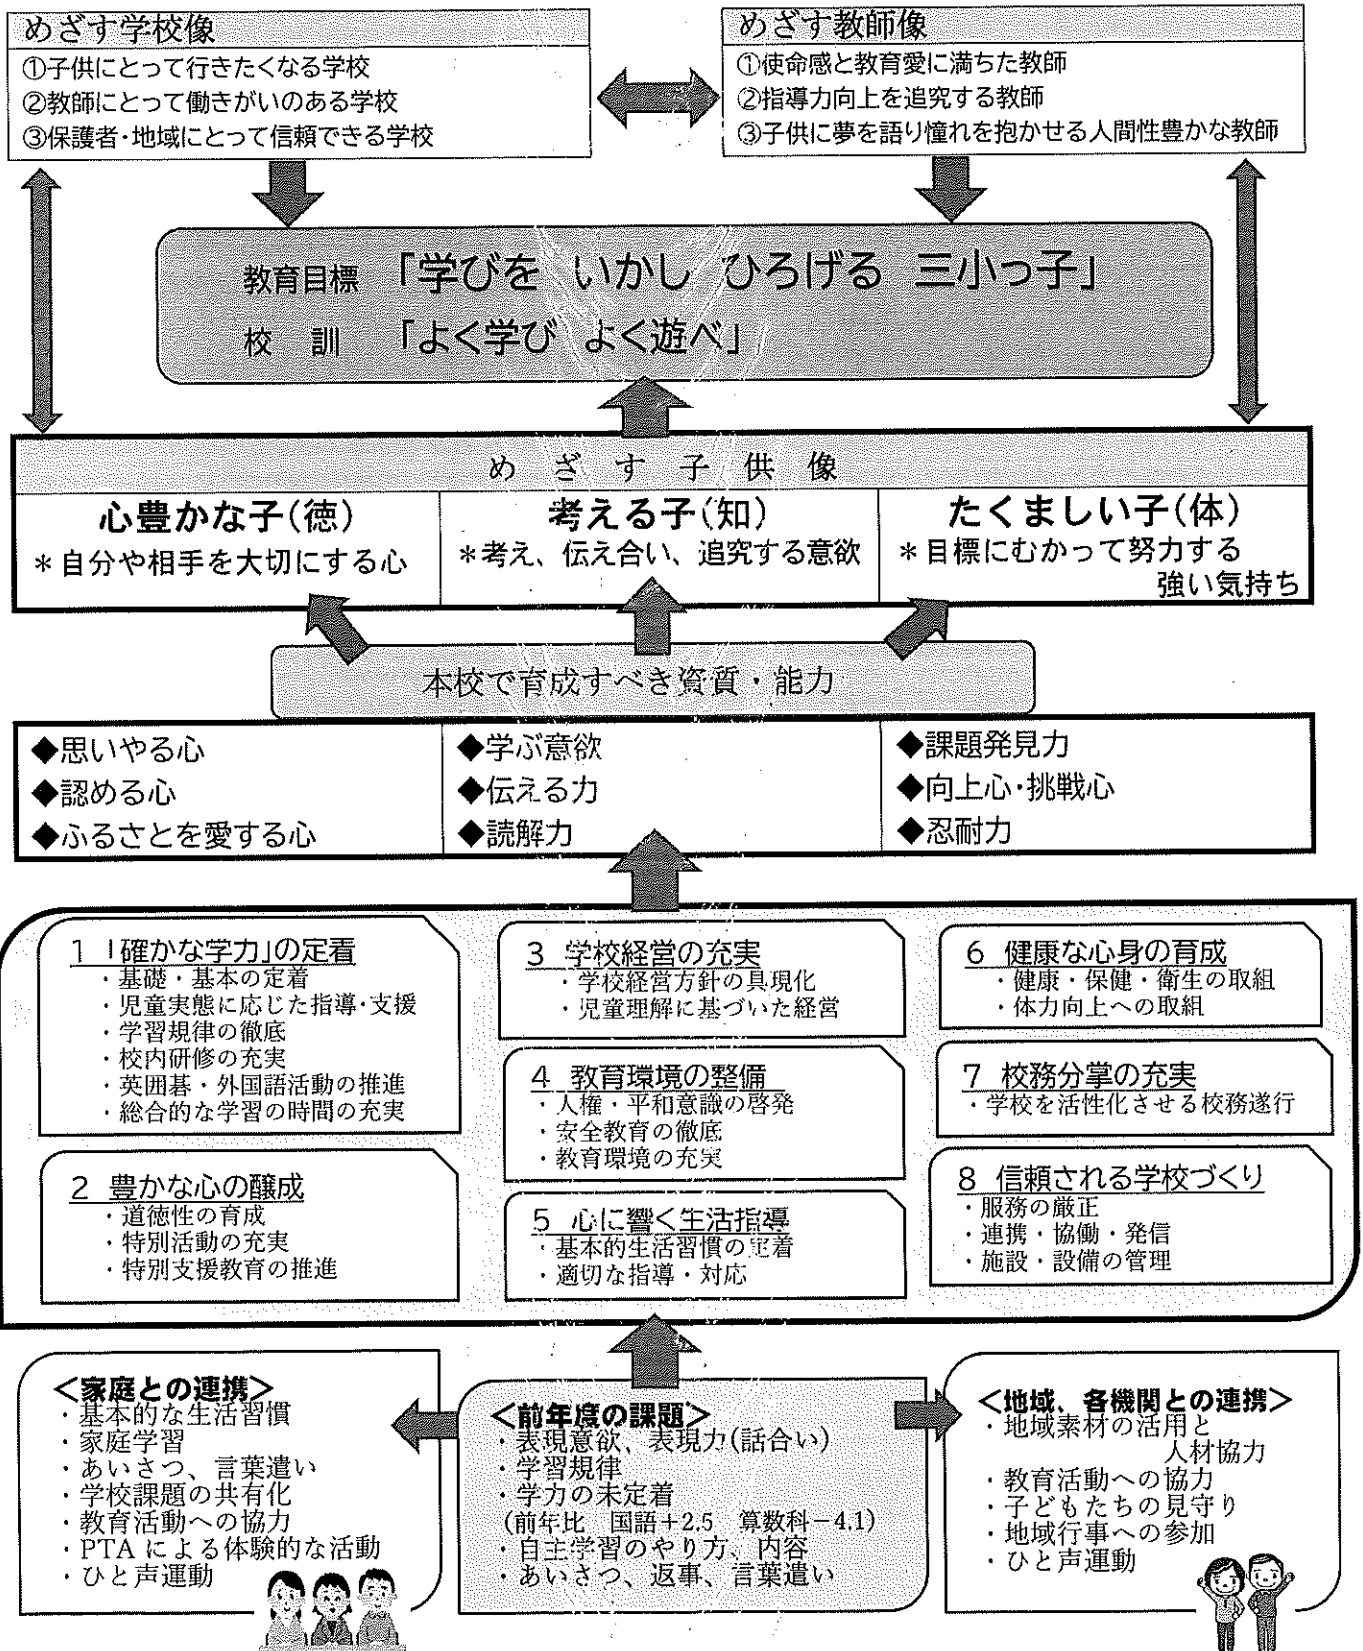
めざす学校像
①子供にとって行きたくなる学校
②教師にとって働きがいのある学校
③保護者・地域にとって信頼できる学校

めざす教師像
①使命感と教育愛に満ちた教師
②指導力向上を追究する教師
③子供に夢を語り憧れを抱かせる人間性豊かな教師

教育目標 「学びを いかし ひろげる 三小っ子」
校 訓 「よく学び よく遊べ」

め ざ す 子 供 像

心豊かな子(徳)
＊自分や相手を大切にする心

考える子(知)
＊考え、伝え合い、追究する意欲

たくましい子(体)
＊目標にむかって努力する強い気持ち

本校で育成すべき資質・能力

◆思いやる心
◆認める心
◆ふるさとを愛する心

◆学ぶ意欲
◆伝える力
◆読解力

◆課題発見力
◆向上心･挑戦心
◆忍耐力

1 「確かな学力」の定着
・基礎・基本の定着
・児童実態に応じた指導･支援
・学習規律の徹底
・校内研修の充実
・英囲碁・外国語活動の推進
・総合的な学習の時間の充実

2 豊かな心の醸成
・道徳性の育成
・特別活動の充実
・特別支援教育の推進

3 学校経営の充実
・学校経営方針の具現化
・児童理解に基づいた経営

4 教育環境の整備
・人権・平和意識の啓発
・安全教育の徹底
・教育環境の充実

5 心に響く生活指導
・基本的生活習慣の定着
・適切な指導・対応

6 健康な心身の育成
・健康・保健・衛生の取組
・体力向上への取組

7 校務分掌の充実
・学校を活性化させる校務遂行

8 信頼される学校づくり
・服務の厳正
・連携・協働・発信
・施設・設備の管理

<家庭との連携>
・基本的な生活習慣
・家庭学習
・あいさつ、言葉遣い
・学校課題の共有化
・教育活動への協力
・PTA による体験的な活動
・ひと声運動

<前年度の課題>
・表現意欲、表現力(話合い)
・学習規律
・学力の未定着
(前年比 国語+2.5 算数科−4.1)
・自主学習のやり方、内容
・あいさつ、返事、言葉遣い

<地域、各機関との連携>
・地域素材の活用と人材協力
・教育活動への協力
・子どもたちの見守り
・地域行事への参加
・ひと声運動